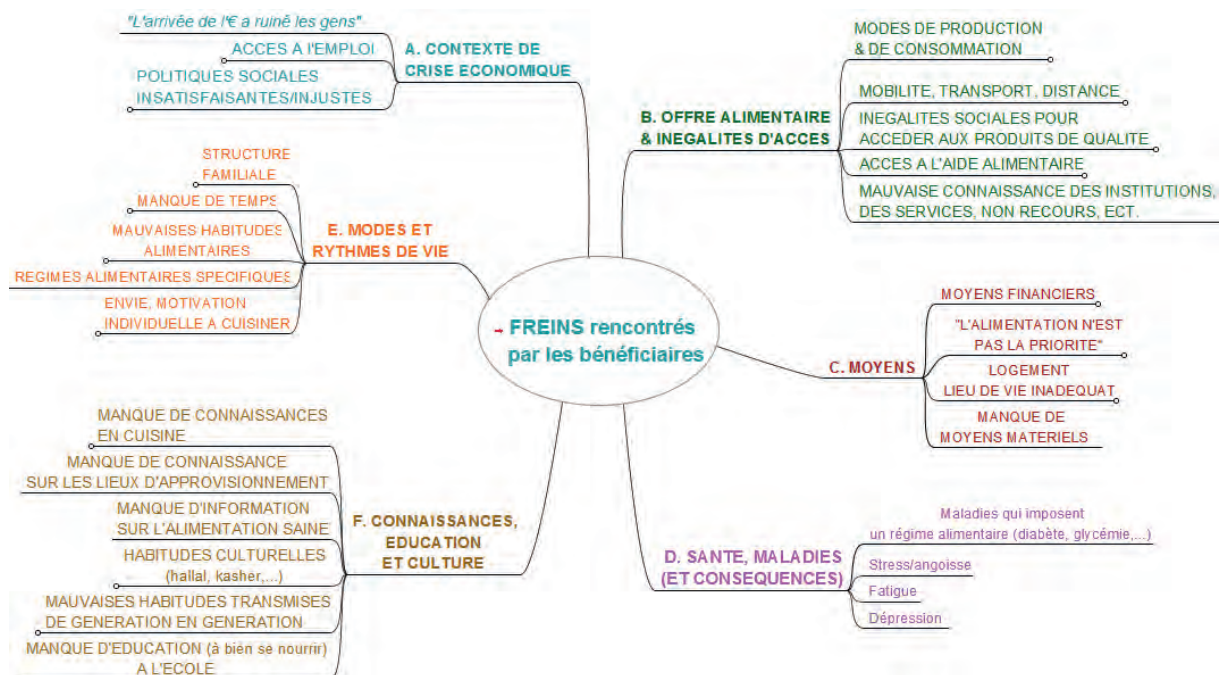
FREINS rencontrés par les bénéficiaires

A. CONTEXTE DE CRISE ECONOMIQUE
"L'arrivée de l'€ a ruiné les gens"
ACCES A L'EMPLOI
POLITIQUES SOCIALES INSATISFAISANTES/INJUSTES

B. OFFRE ALIMENTAIRE & INEGALITES D'ACCES
MODES DE PRODUCTION & DE CONSOMMATION
MOBILITE, TRANSPORT, DISTANCE
INEGALITES SOCIALES POUR ACCEDER AUX PRODUITS DE QUALITE
ACCES A L'AIDE ALIMENTAIRE
MAUVAISE CONNAISSANCE DES INSTITUTIONS, DES SERVICES, NON RECOURS, ECT.

C. MOYENS
MOYENS FINANCIERS
"L'ALIMENTATION N'EST PAS LA PRIORITE"
LOGEMENT LIEU DE VIE INADEQUAT
MANQUE DE MOYENS MATERIELS

D. SANTE, MALADIES (ET CONSEQUENCES)
Maladies qui imposent un régime alimentaire (diabète, glycémie,...)
Stress/angoisse
Fatigue
Dépression

E. MODES ET RYTHMES DE VIE
STRUCTURE FAMILIALE
MANQUE DE TEMPS
MAUVAISES HABITUDES ALIMENTAIRES
REGIMES ALIMENTAIRES SPECIFIQUES
ENVIE, MOTIVATION INDIVIDUELLE A CUISINER

F. CONNAISSANCES, EDUCATION ET CULTURE
MANQUE DE CONNAISSANCES EN CUISINE
MANQUE DE CONNAISSANCE SUR LES LIEUX D'APPROVISIONNEMENT
MANQUE D'INFORMATION SUR L'ALIMENTATION SAINE
HABITUDES CULTURELLES (hallal, kasher,...)
MAUVAISES HABITUDES TRANSMISES DE GENERATION EN GENERATION
MANQUE D'EDUCATION (à bien se nourrir) A L'ECOLE